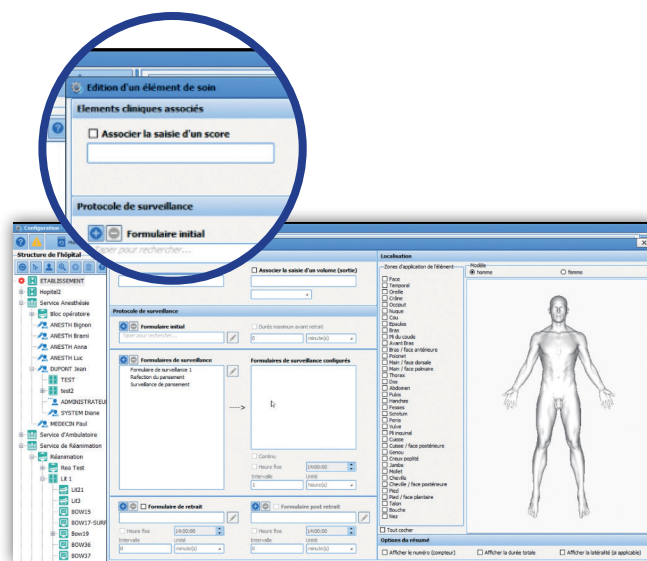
Edition d'un élément de soin

Elements cliniques associés

Associer la saisie d'un score

Protocole de surveillance

Formulaire initial

Configuration

Structure de l'hôpital

ETABLISSEMENT
Hopital2
Service Anesthésie
Bloc opératoire
ANESTH Bignon
ANESTH Brami
ANESTH Anna
ANESTH Luc
DUPONT Jean
TEST
test2
ADMINISTRATEU
SYSTEM Diane
MEDECIN Paul
Service d'Ambulatoire
Service de Réanimation
Réanimation
Rea Test
Lit 1
Lit21
Lit3
BOW15
BOW17-SURF
Bow19
BOW36
BOW37

Taper pour rechercher...

Associer la saisie d'un volume (sortie)

Protocole de surveillance

Formulaire initial
Taper pour rechercher...
Durée maximum avant retrait
0
minute(s)

Formulaires de surveillance
Formulaire de surveillance 1
Refection du pansement
Surveillance de pansement

Formulaires de surveillance configurés

-->

Continu
Heure fixe
19:00:00
Intervalle
1
Unité
heure(s)

Formulaire de retrait
Heure fixe
14:00:00
Intervalle
0
Unité
minute(s)

Formulaire post retrait
Heure fixe
14:00:00
Intervalle
0
Unité
minute(s)

Localisation
Zones d'application de l'élément
Face
Temporal
Oreille
Crâne
Occiput
Nuque
Cou
Epaules
Bras
Pli du coude
Avant Bras
Bras / face antérieure
Poignet
Main / face dorsale
Main / face palmaire
Thorax
Dos
Abdomen
Pubis
Hanches
Fesses
Scrotum
Penis
Vulve
Pli inguinal
Cuisse
Cuisse / face postérieure
Genou
Creux poplité
Jambe
Mollet
Cheville
Cheville / face postérieure
Pied
Pied / face plantaire
Talon
Bouche
Nez
Tout cocher

Modèle
Homme
Femme

Options du résumé
Afficher le numéro (compteur)
Afficher la durée totale
Afficher la latéralité (si applicable)